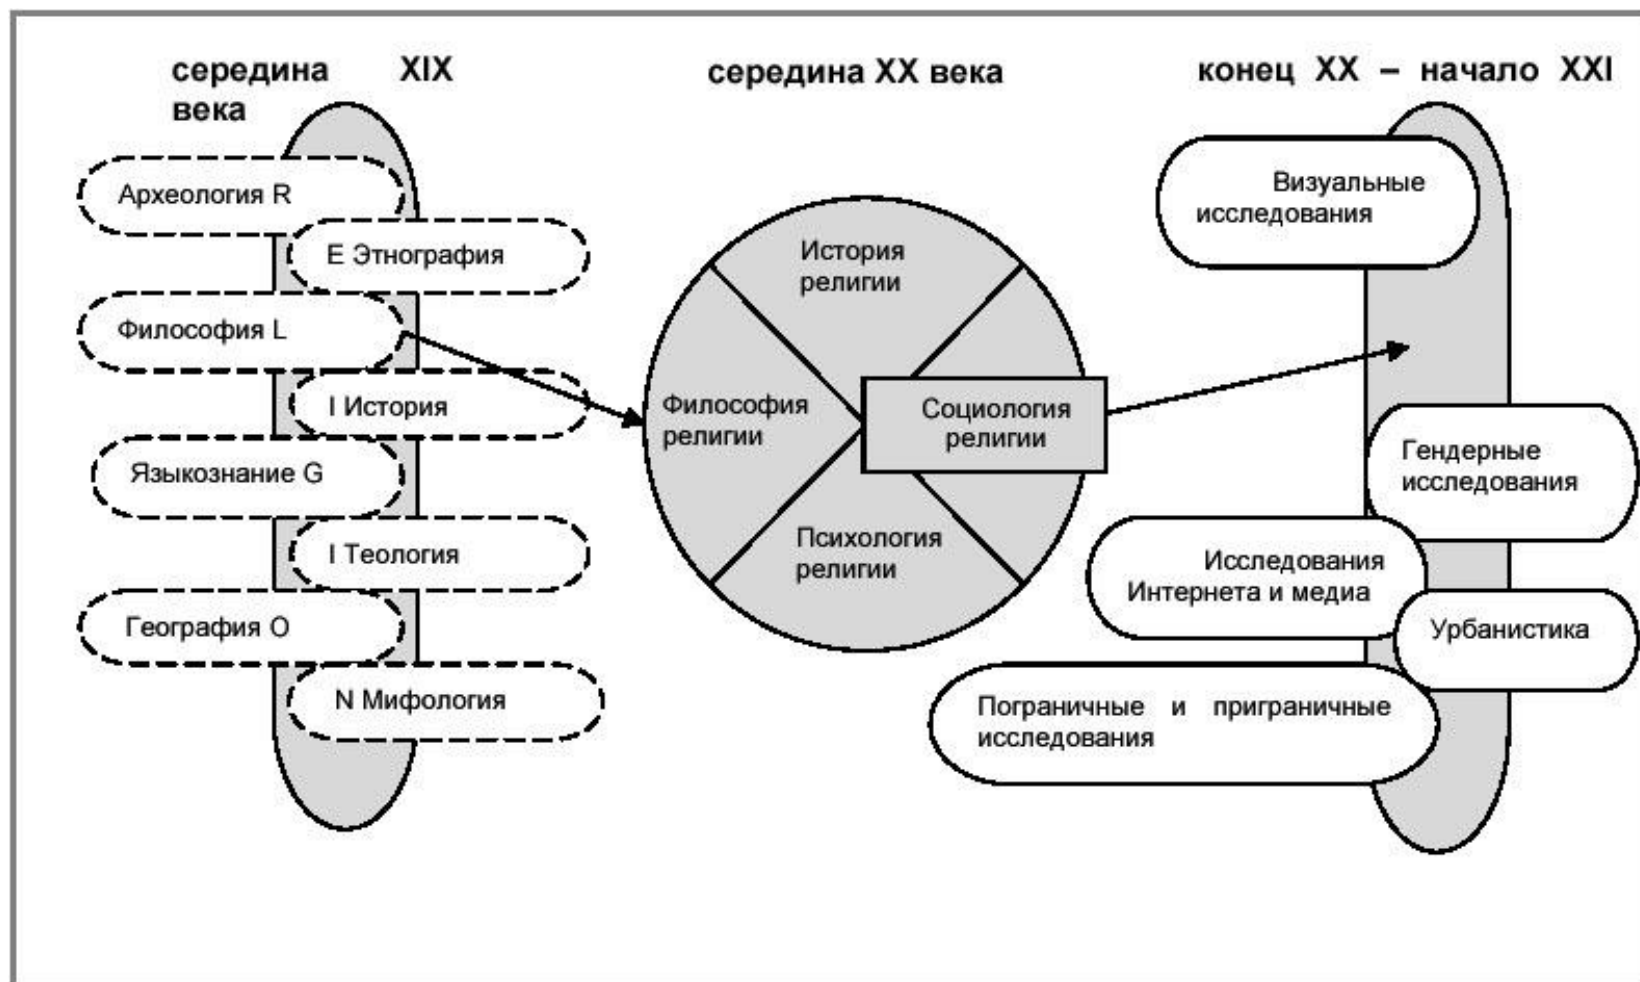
середина XIX века

Археология R
E Этнография
Философия L
I История
Языкознание G
I Теология
География O
N Мифология

середина XX века

История религии
Философия религии
Социология религии
Психология религии

конец XX – начало XXI

Визуальные исследования
Гендерные исследования
Исследования Интернета и медиа
Урбанистика
Пограничные и приграничные исследования